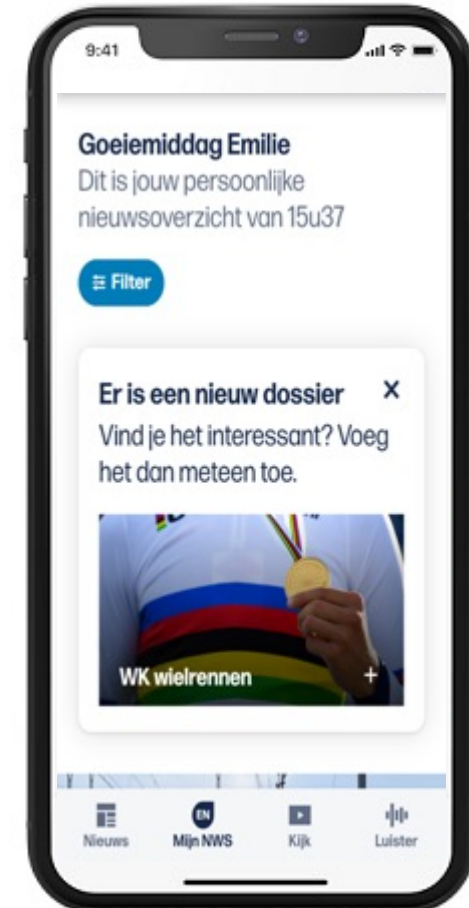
9:41

Goeiemiddag Emilie
Dit is jouw persoonlijke nieuwsoverzicht van 15u37

Filter

Er is een nieuw dossier ×
Vind je het interessant? Voeg het dan meteen toe.

WK wielrennen +

Nieuws
EN
Mijn NWS
Kijk
Luister